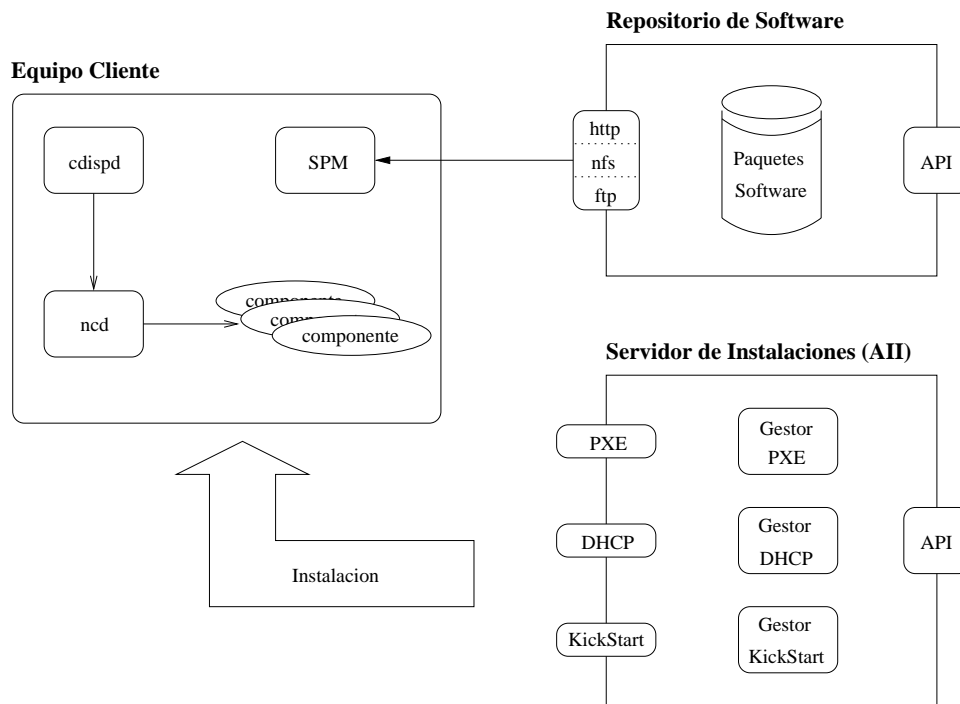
Repositorio de Software

Equipo Cliente

cdispd

SPM

http
nfs
ftp

Paquetes
Software

API

ncd

componente
compo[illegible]
componente

Servidor de Instalaciones (AII)

PXE

Gestor
PXE

DHCP

Gestor
DHCP

API

Instalacion

KickStart

Gestor
KickStart